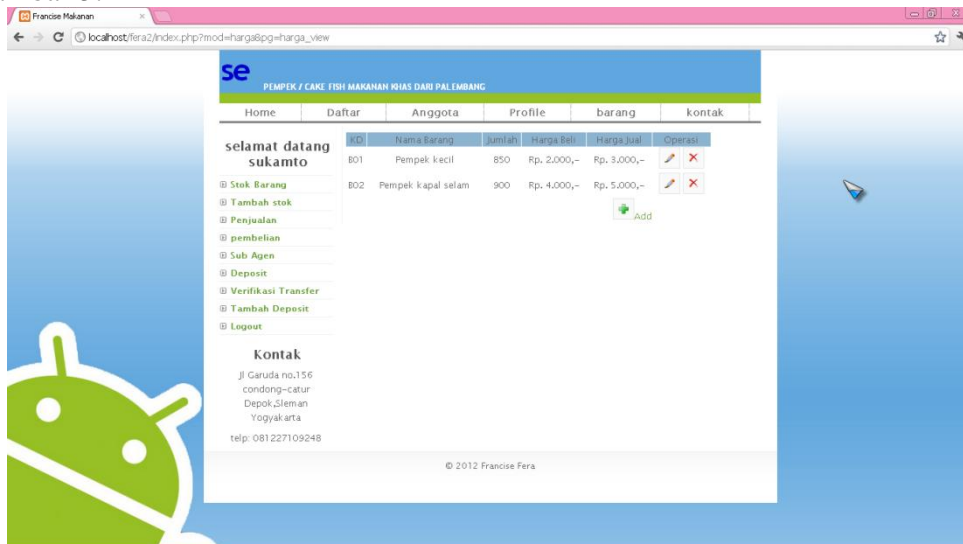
Francise Makanan

localhost/fera2/index.php?mod=harga&pg=harga_view

se
PEMPEK / CAKE FISH MAKANAN KHAS DARI PALEMBANG

Home | Daftar | Anggota | Profile | barang | kontak

selamat datang sukamto

⊞ Stok Barang
⊞ Tambah stok
⊞ Penjualan
⊞ pembelian
⊞ Sub Agen
⊞ Deposit
⊞ Verifikasi Transfer
⊞ Tambah Deposit
⊞ Logout

Kontak

Jl Garuda no.156
condong-catur
Depok,Sleman
Yogyakarta

telp: 081227109248

| KD | Nama Barang | Jumlah | Harga Beli | Harga Jual | Operasi |
|---|---|---|---|---|---|
| B01 | Pempek kecil | 850 | Rp. 2.000,- | Rp. 3.000,- | |
| B02 | Pempek kapal selam | 900 | Rp. 4.000,- | Rp. 5.000,- | |

Add

© 2012 Francise Fera